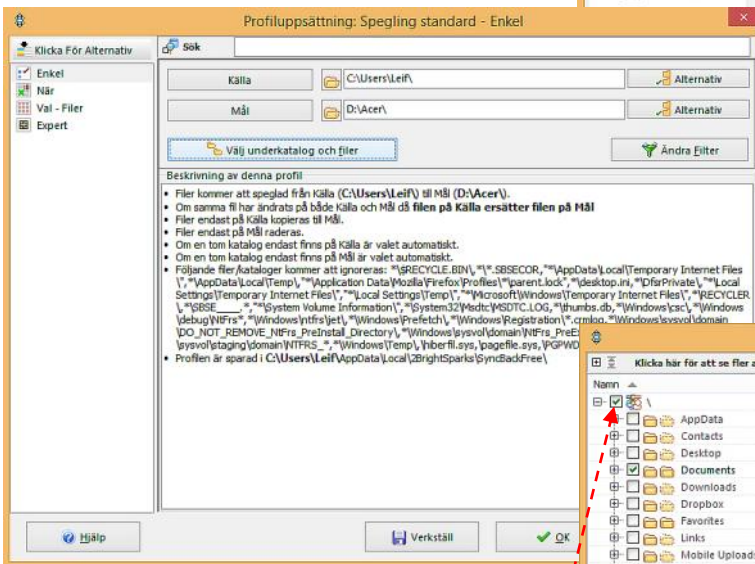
Profiluppsättning: Spegling standard - Enkel

Klicka För Alternativ

Enkel
När
Val - Filer
Expert

Sök

Källa
C:\Users\Leif\
Alternativ

Mål
D:\Acer\
Alternativ

Välj underkatalog och filer

Ändra Filter

Beskrivning av denna profil

- Filer kommer att speglad från Källa (C:\Users\Leif\) till Mål (D:\Acer\).
- Om samma fil har ändrats på både Källa och Mål då filen på Källa ersätter filen på Mål
- Filer endast på Källa kopieras till Mål.
- Filer endast på Mål raderas.
- Om en tom katalog endast finns på Källa är valet automatiskt.
- Om en tom katalog endast finns på Mål är valet automatiskt.
- Följande filer/kataloger kommer att ignoreras: "\$RECYCLE.BIN\","\*.SBSECOR,"*\AppData\Local\Temporary Internet Files\","*\AppData\Local\Temp\","*\Application Data\Mozilla\Firefox\Profiles\*\parent.lock","*\desktop.ini,"*\DfsrPrivate\","*\Local Settings\Temporary Internet Files\","*\Local Settings\Temp\","*\Microsoft\Windows\Temporary Internet Files\","*\RECYCLER\,"*\SBSE____*,"*\System Volume Information\","*\System32\Msdtc\MSDTC.LOG,"*\thumbs.db,"*\Windows\csc\","*\Windows\debug\NtFrs*,"*\Windows\ntfrs\jet\","*\Windows\Prefetch\","*\Windows\Registration\*.crmlog,"*\Windows\sysvol\domain\DO_NOT_REMOVE_NtFrs_PreInstall_Directory\,"*\Windows\sysvol\domain\NtFrs_PreE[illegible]\sysvol\staging\domain\NTFRS_*,"*\Windows\Temp\, \hiberfil.sys, \pagefile.sys, \PGPWD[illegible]
- Profilen är sparad i C:\Users\Leif\AppData\Local\2BrightSparks\SyncBackFree\

Hjälp
Verkställ
OK

Klicka här för att se fler a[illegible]
Namn
\
AppData
Contacts
Desktop
Documents
Downloads
Dropbox
Favorites
Links
Mobile Uploads